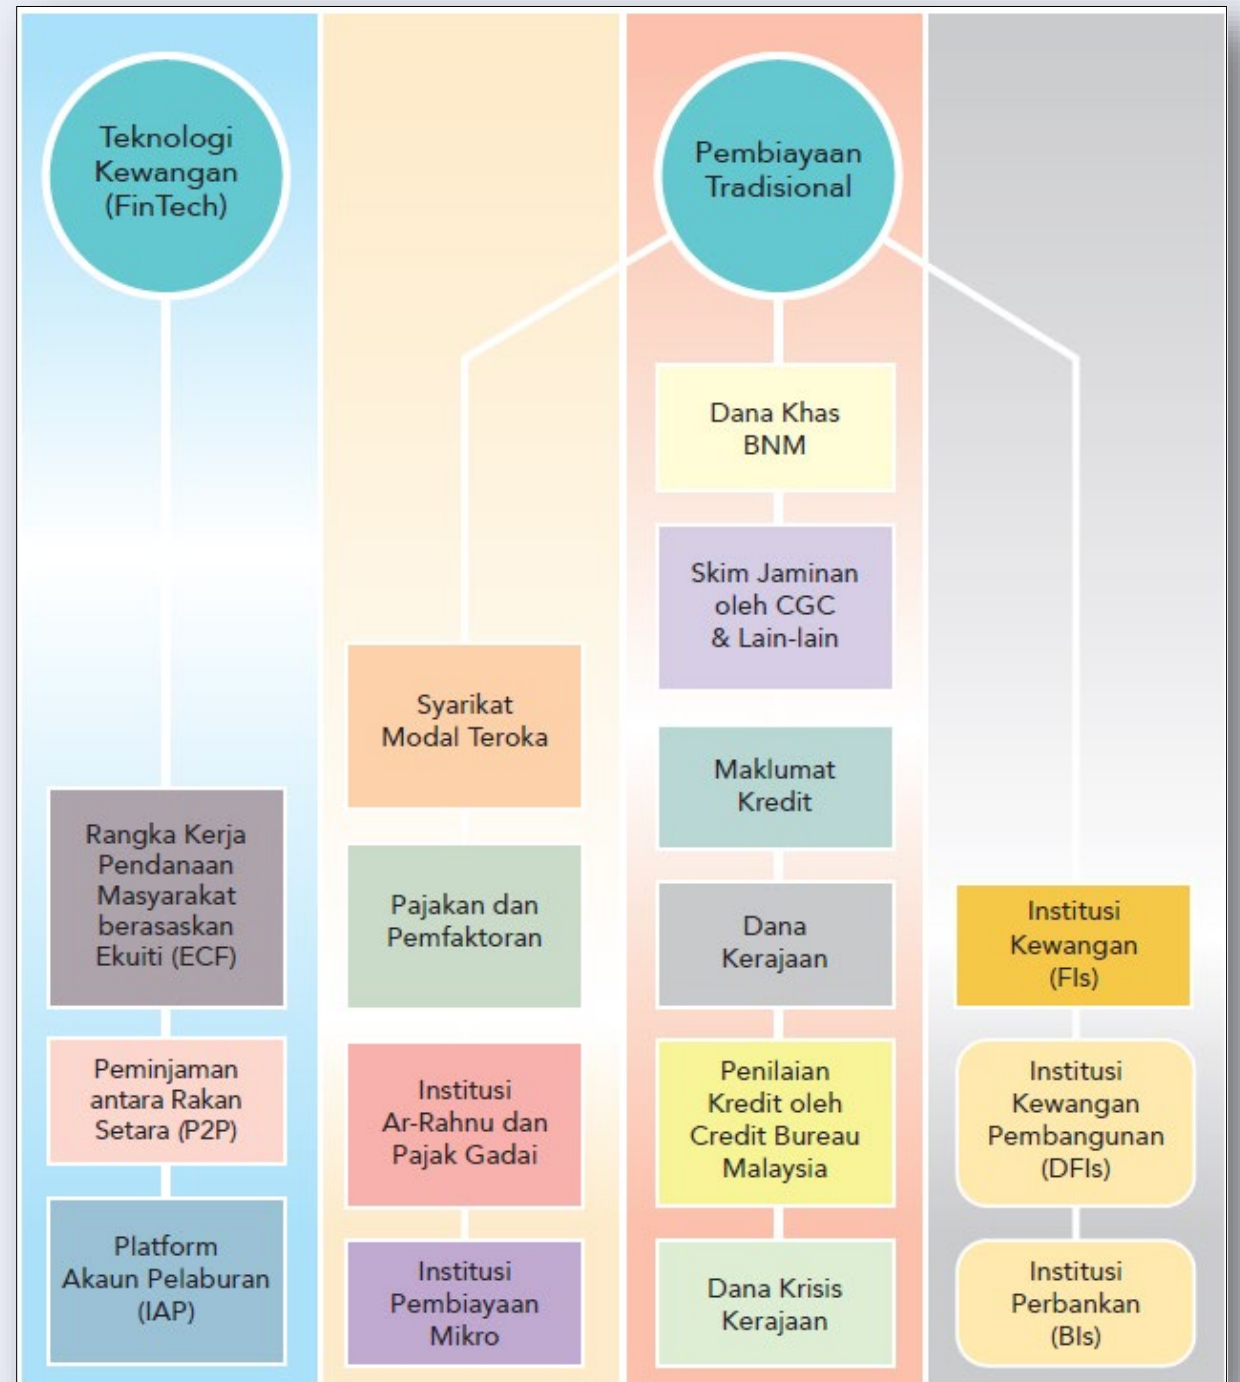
Teknologi Kewangan (FinTech)

Rangka Kerja Pendanaan Masyarakat berasaskan Ekuiti (ECF)

Peminjaman antara Rakan Setara (P2P)

Platform Akaun Pelaburan (IAP)

Pembiayaan Tradisional

Syarikat Modal Teroka

Pajakan dan Pemfaktoran

Institusi Ar-Rahnu dan Pajak Gadai

Institusi Pembiayaan Mikro

Dana Khas BNM

Skim Jaminan oleh CGC & Lain-lain

Maklumat Kredit

Dana Kerajaan

Penilaian Kredit oleh Credit Bureau Malaysia

Dana Krisis Kerajaan

Institusi Kewangan (FIs)

Institusi Kewangan Pembangunan (DFIs)

Institusi Perbankan (BIs)